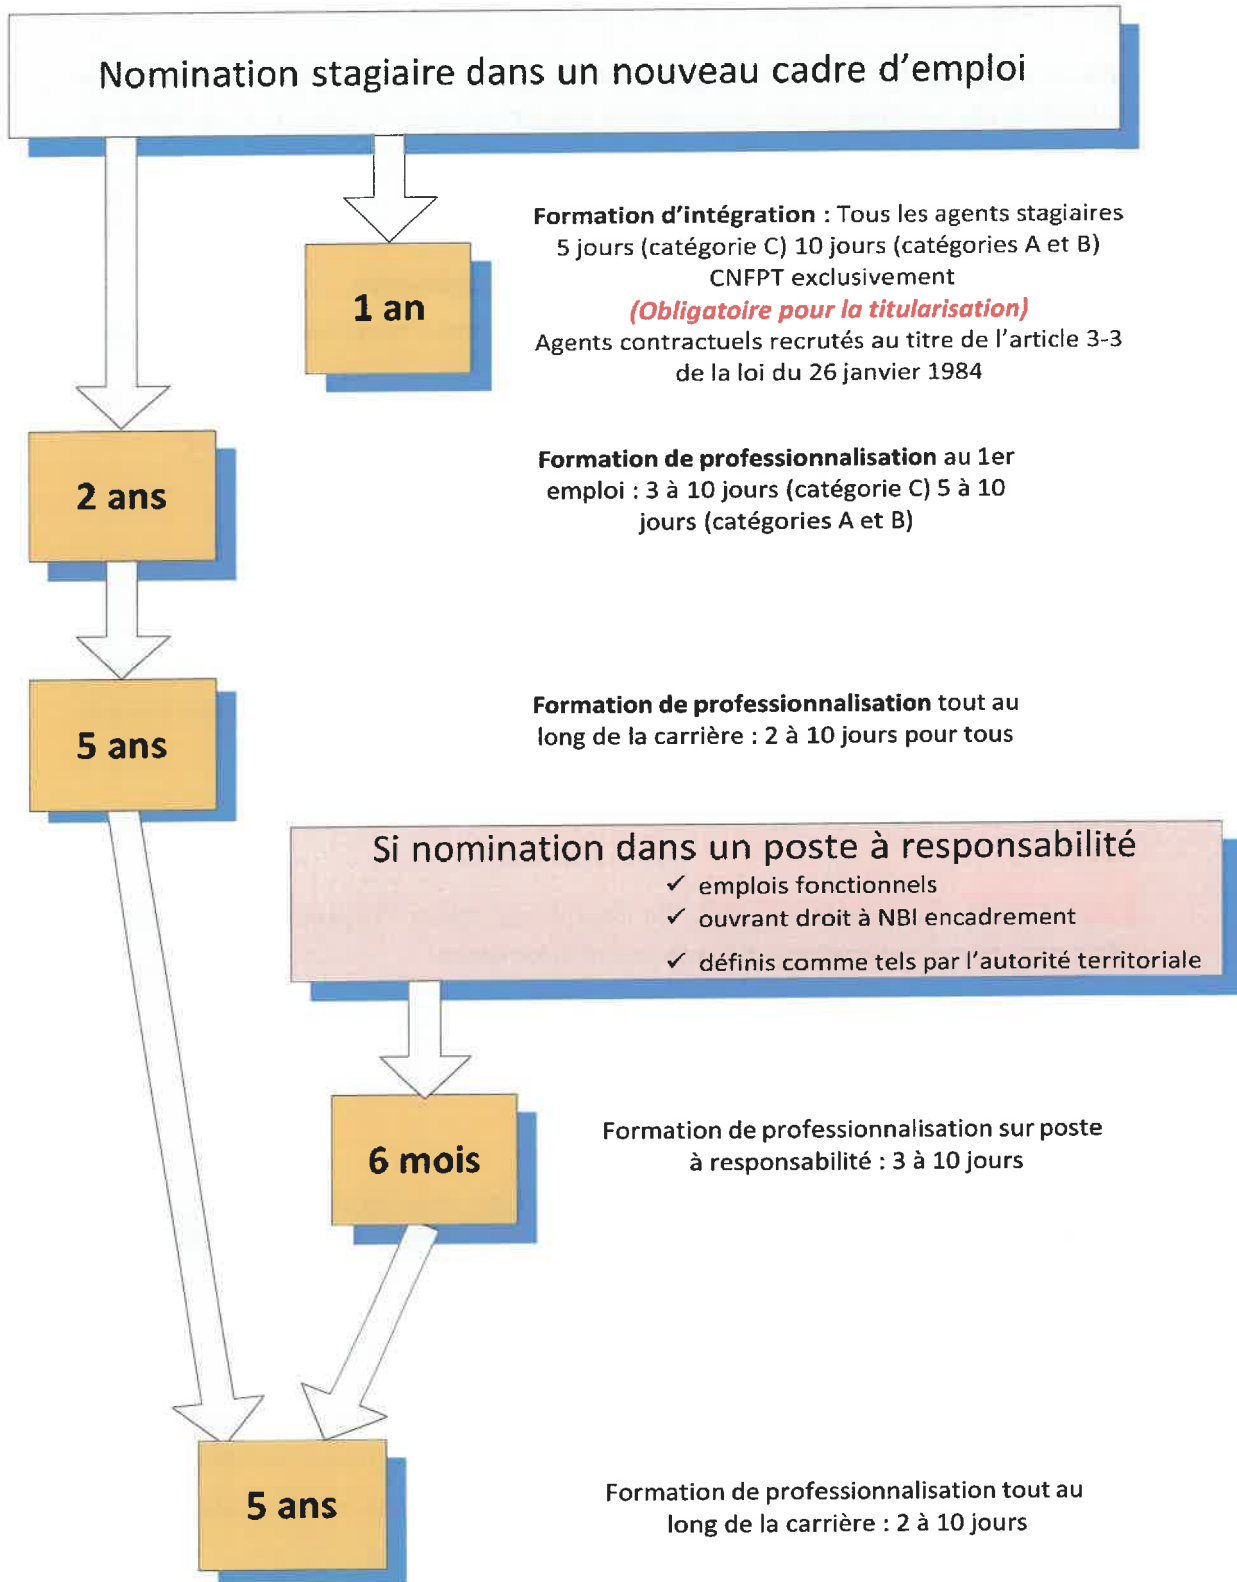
Nomination stagiaire dans un nouveau cadre d'emploi

1 an

**Formation d'intégration** : Tous les agents stagiaires
5 jours (catégorie C) 10 jours (catégories A et B)
CNFPT exclusivement
*(Obligatoire pour la titularisation)*
Agents contractuels recrutés au titre de l'article 3-3 de la loi du 26 janvier 1984

2 ans

**Formation de professionnalisation** au 1er emploi : 3 à 10 jours (catégorie C) 5 à 10 jours (catégories A et B)

5 ans

**Formation de professionnalisation** tout au long de la carrière : 2 à 10 jours pour tous

Si nomination dans un poste à responsabilité
✓ emplois fonctionnels
✓ ouvrant droit à NBI encadrement
✓ définis comme tels par l'autorité territoriale

6 mois

Formation de professionnalisation sur poste à responsabilité : 3 à 10 jours

5 ans

Formation de professionnalisation tout au long de la carrière : 2 à 10 jours